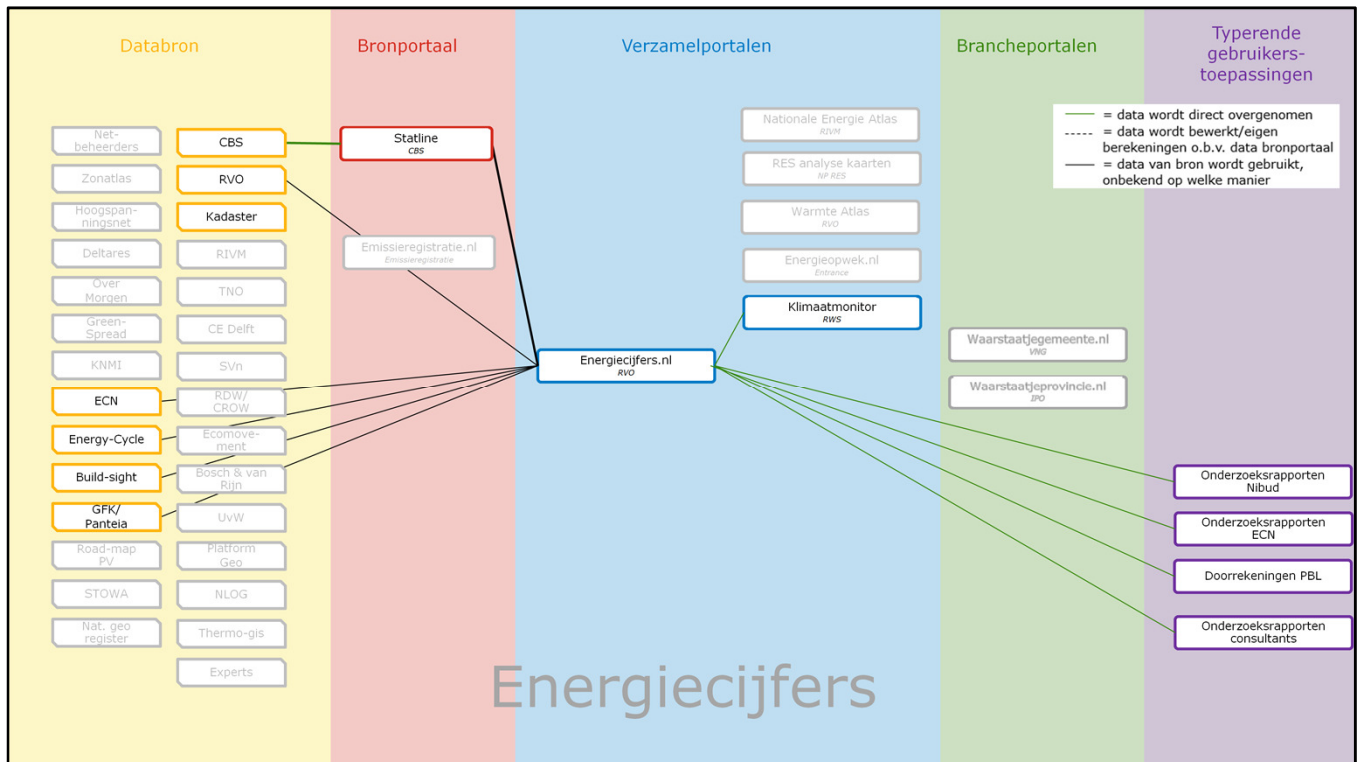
Databron

Bronportaal

Verzamelportalen

Brancheportalen

Typerende gebruikers-toepassingen

= data wordt direct overgenomen
= data wordt bewerkt/eigen berekeningen o.b.v. data bronportaal
= data van bron wordt gebruikt, onbekend op welke manier

Net-beheerders

Zonatlas

Hoogspan-ningsnet

Deltares

Over Morgen

Green-Spread

KNMI

ECN

Energy-Cycle

Build-sight

GFK/ Panteia

Road-map PV

STOWA

Nat. geo register

CBS

RVO

Kadaster

RIVM

TNO

CE Delft

SVn

RDW/ CROW

Ecomove-ment

Bosch & van Rijn

UvW

Platform Geo

NLOG

Thermo-gis

Experts

Statline
CBS

Emissieregistratie.nl
Emissieregistratie

Nationale Energie Atlas
RIVM

RES analyse kaarten
NP RES

Warmte Atlas
RVO

Energieopwek.nl
Entrance

Klimaatmonitor
RWS

Energiecijfers.nl
RVO

Waarstaatjegemeente.nl
VNG

Waarstaatjeprovincie.nl
IPO

Onderzoeksrapporten Nibud

Onderzoeksrapporten ECN

Doorrekeningen PBL

Onderzoeksrapporten consultants

Energiecijfers